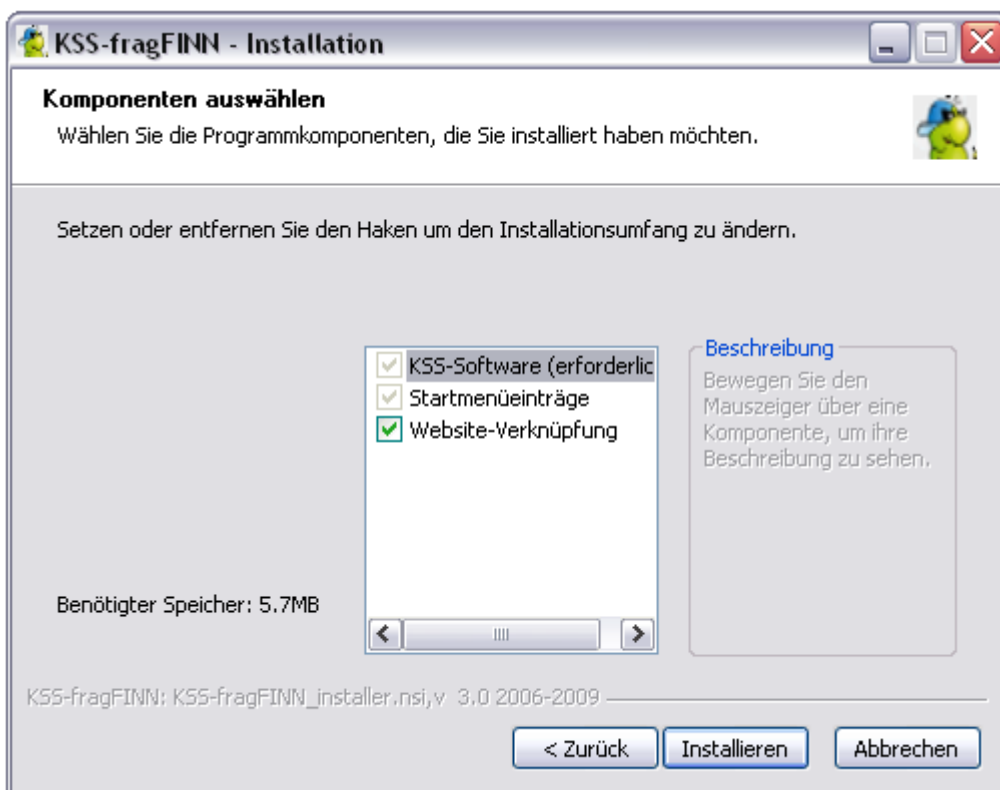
KSS-fragFINN - Installation

**Komponenten auswählen**
Wählen Sie die Programmkomponenten, die Sie installiert haben möchten.

Setzen oder entfernen Sie den Haken um den Installationsumfang zu ändern.

KSS-Software (erforderlic
Startmenüeinträge
Website-Verknüpfung

Beschreibung
Bewegen Sie den Mauszeiger über eine Komponente, um ihre Beschreibung zu sehen.

Benötigter Speicher: 5.7MB

KSS-fragFINN: KSS-fragFINN_installer.nsi,v 3.0 2006-2009

< Zurück
Installieren
Abbrechen